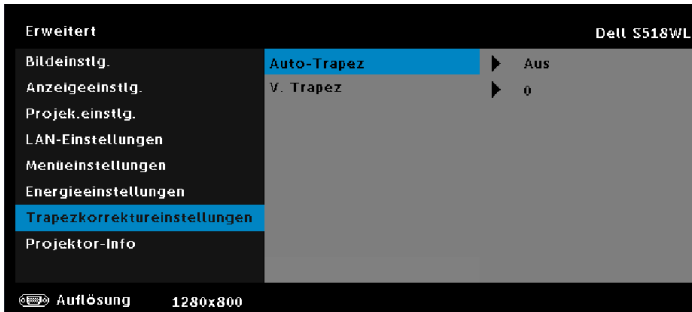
Erweitert

Dell S518WL

Bildeinstlg.
Anzeigeeinstlg.
Projek.einstlg.
LAN-Einstellungen
Menüeinstellungen
Energieeinstellungen
Trapezkorrektureinstellungen
Projektor-Info

Auto-Trapez
Aus
V. Trapez
0

Auflösung 1280x800